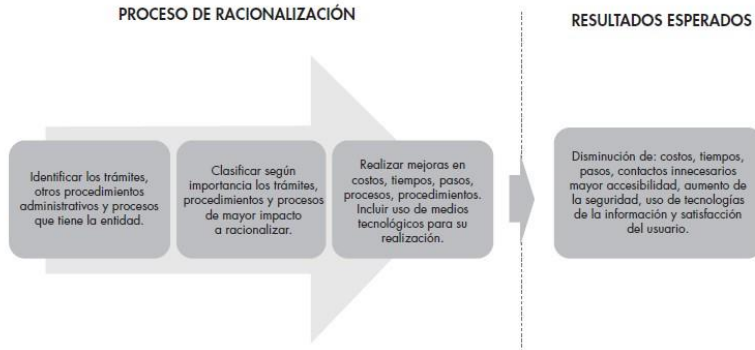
PROCESO DE RACIONALIZACIÓN

RESULTADOS ESPERADOS

Identificar los trámites, otros procedimientos administrativos y procesos que tiene la entidad.

Clasificar según importancia los trámites, procedimientos y procesos de mayor impacto a racionalizar.

Realizar mejoras en costos, tiempos, pasos, procesos, procedimientos. Incluir uso de medios tecnológicos para su realización.

Disminución de: costos, tiempos, pasos, contactos innecesarios mayor accesibilidad, aumento de la seguridad, uso de tecnologías de la información y satisfacción del usuario.